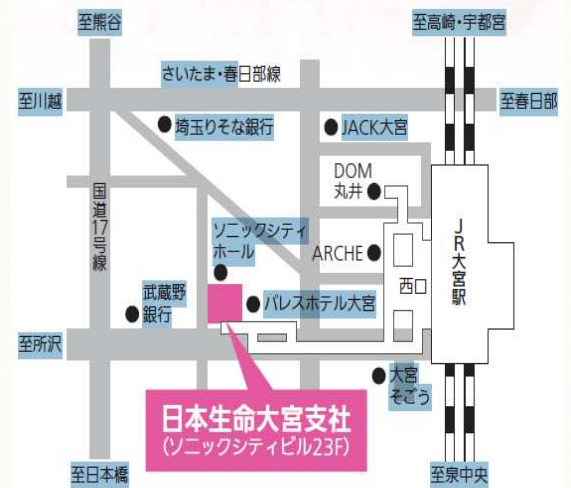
至熊谷

至高崎・宇都宮

さいたま・春日部線

至川越

至春日部

埼玉りそな銀行

JACK大宮

DOM
丸井

国道17号線

ソニックシティホール

ARCHE

JR大宮駅

西口

武蔵野銀行

パレスホテル大宮

至所沢

大宮そごう

日本生命大宮支社
(ソニックシティビル23F)

至日本橋

至泉中央